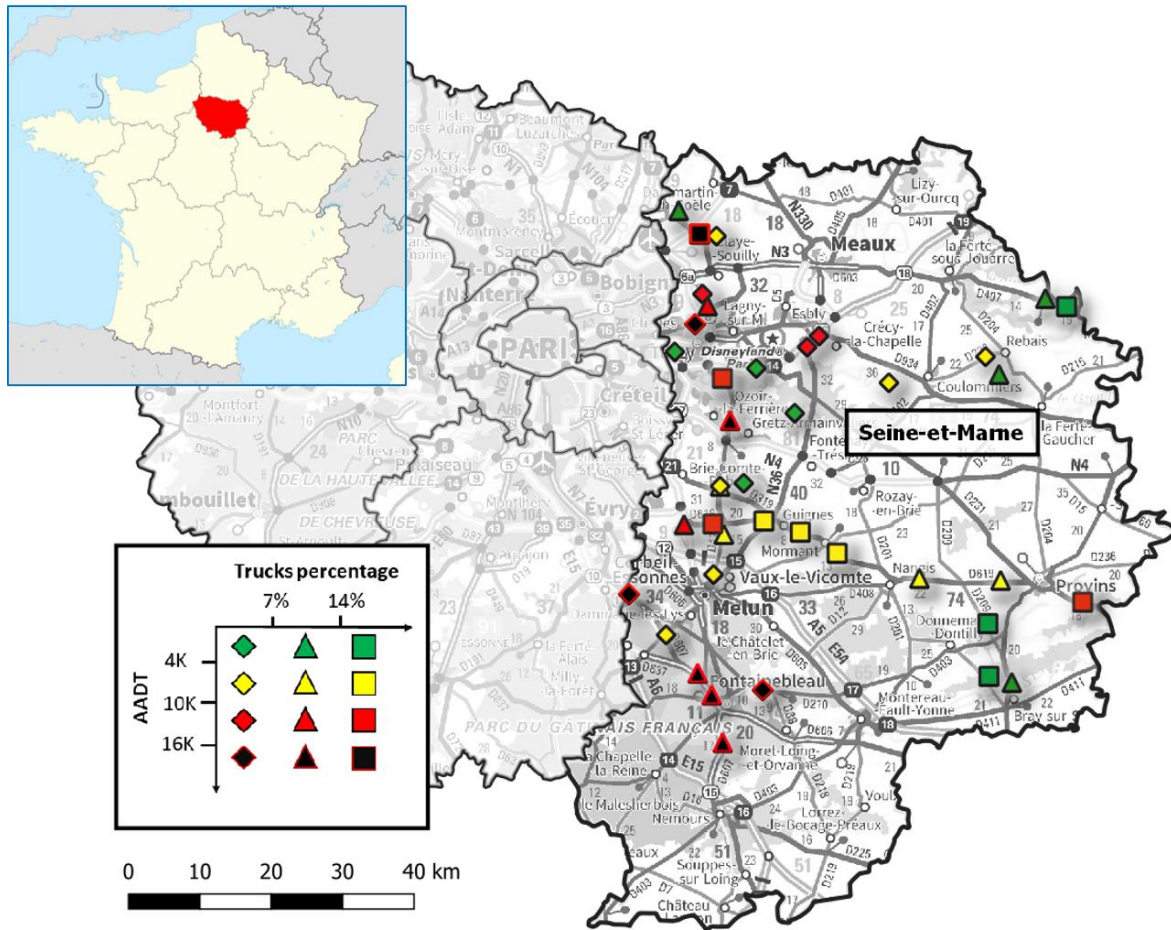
Seine-et-Marne

Trucks percentage
7%
14%
AADT
4K
10K
16K

0 10 20 30 40 km

Meaux
Lizy-sur-Ourcq
la Ferté-sous-Jouarre
Rebais
Coulommiers
Crécy-la-Chapelle
Esbly
Lagny-sur-M
Disneyland Paris
Claye-Souilly
Dammartin-en-Goële
Ozoir-la-Ferrière
Gretz-Armainvilliers
Fontenay-Trésigny
Brie-Comte-Robert
Rozay-en-Brie
la Ferté-Gaucher
Guignes
Mormant
Nangis
Provins
Vaux-le-Vicomte
Melun
Corbeil-Essonnes
Dammarie-les-Lys
le Châtelet-en-Brie
Fontainebleau
Donnemarie-Dontilly
Montereau-Fault-Yonne
Bray-sur-Seine
Moret-Loing-et-Orvanne
la Chapelle-la-Reine
Malesherbois
Nemours
Lorrez-le-Bocage-Préaux
Souppes-sur-Loing
Château-Landon
Voulx
PARIS
Nanterre
Bobigny
Créteil
Évry
Sarcelles
St-Denis
Palaiseau
Rambouillet
Montfort-l'Amaury
Milly-la-Forêt
la Ferté-Alais
PARC DU GÂTINAIS FRANÇAIS
DE LA HAUTE VALLÉE
DE CHEVREUSE
PARC
Écouen
Luzarches
Beaumont
L'Isle-Adam
Méry-sur-Oise
Montmorency
Arpajon
N3
N4
N36
N330
N104
A5
A6
E15
E54
A4
A13
A14
A86